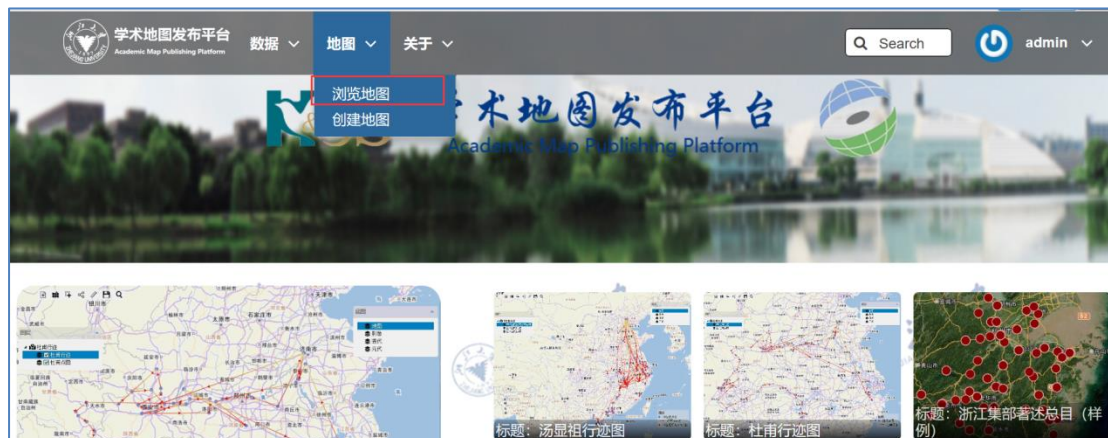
学术地图发布平台
Academic Map Publishing Platform

数据 ∨ 地图 ∨ 关于 ∨

Search

admin ∨

浏览地图
创建地图

学术地图发布平台
Academic Map Publishing Platform

标题：汤显祖行迹图

标题：杜甫行迹图

标题：浙江集部著述总目（样例）